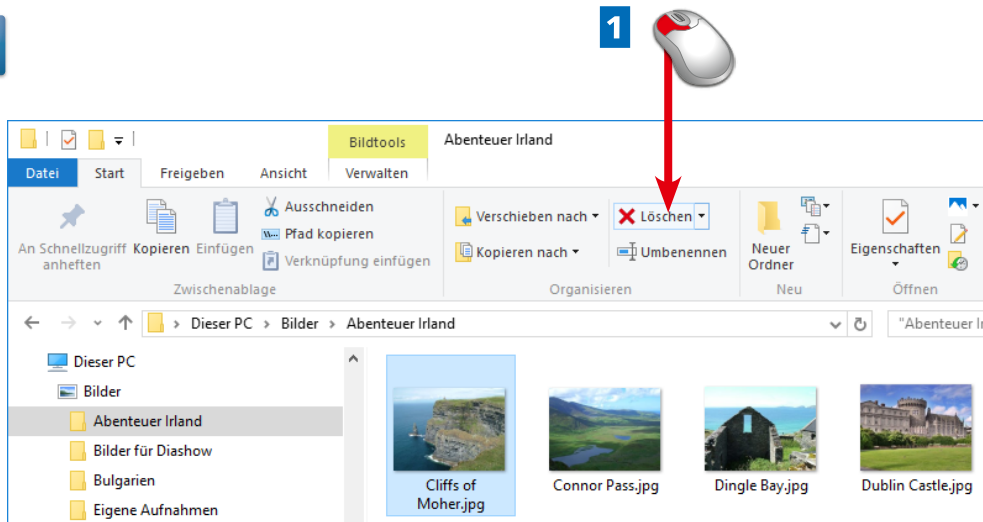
1

Bildtools Abenteuer Irland

Datei Start Freigeben Ansicht Verwalten

An Schnellzugriff anheften Kopieren Einfügen Ausschneiden Pfad kopieren Verknüpfung einfügen
Zwischenablage

Verschieben nach Kopieren nach Löschen Umbenennen
Organisieren

Neuer Ordner
Neu

Eigenschaften
Öffnen

Dieser PC > Bilder > Abenteuer Irland

"Abenteuer Ir

Dieser PC
Bilder
Abenteuer Irland
Bilder für Diashow
Bulgarien
Eigene Aufnahmen

Cliffs of Moher.jpg
Connor Pass.jpg
Dingle Bay.jpg
Dublin Castle.jpg